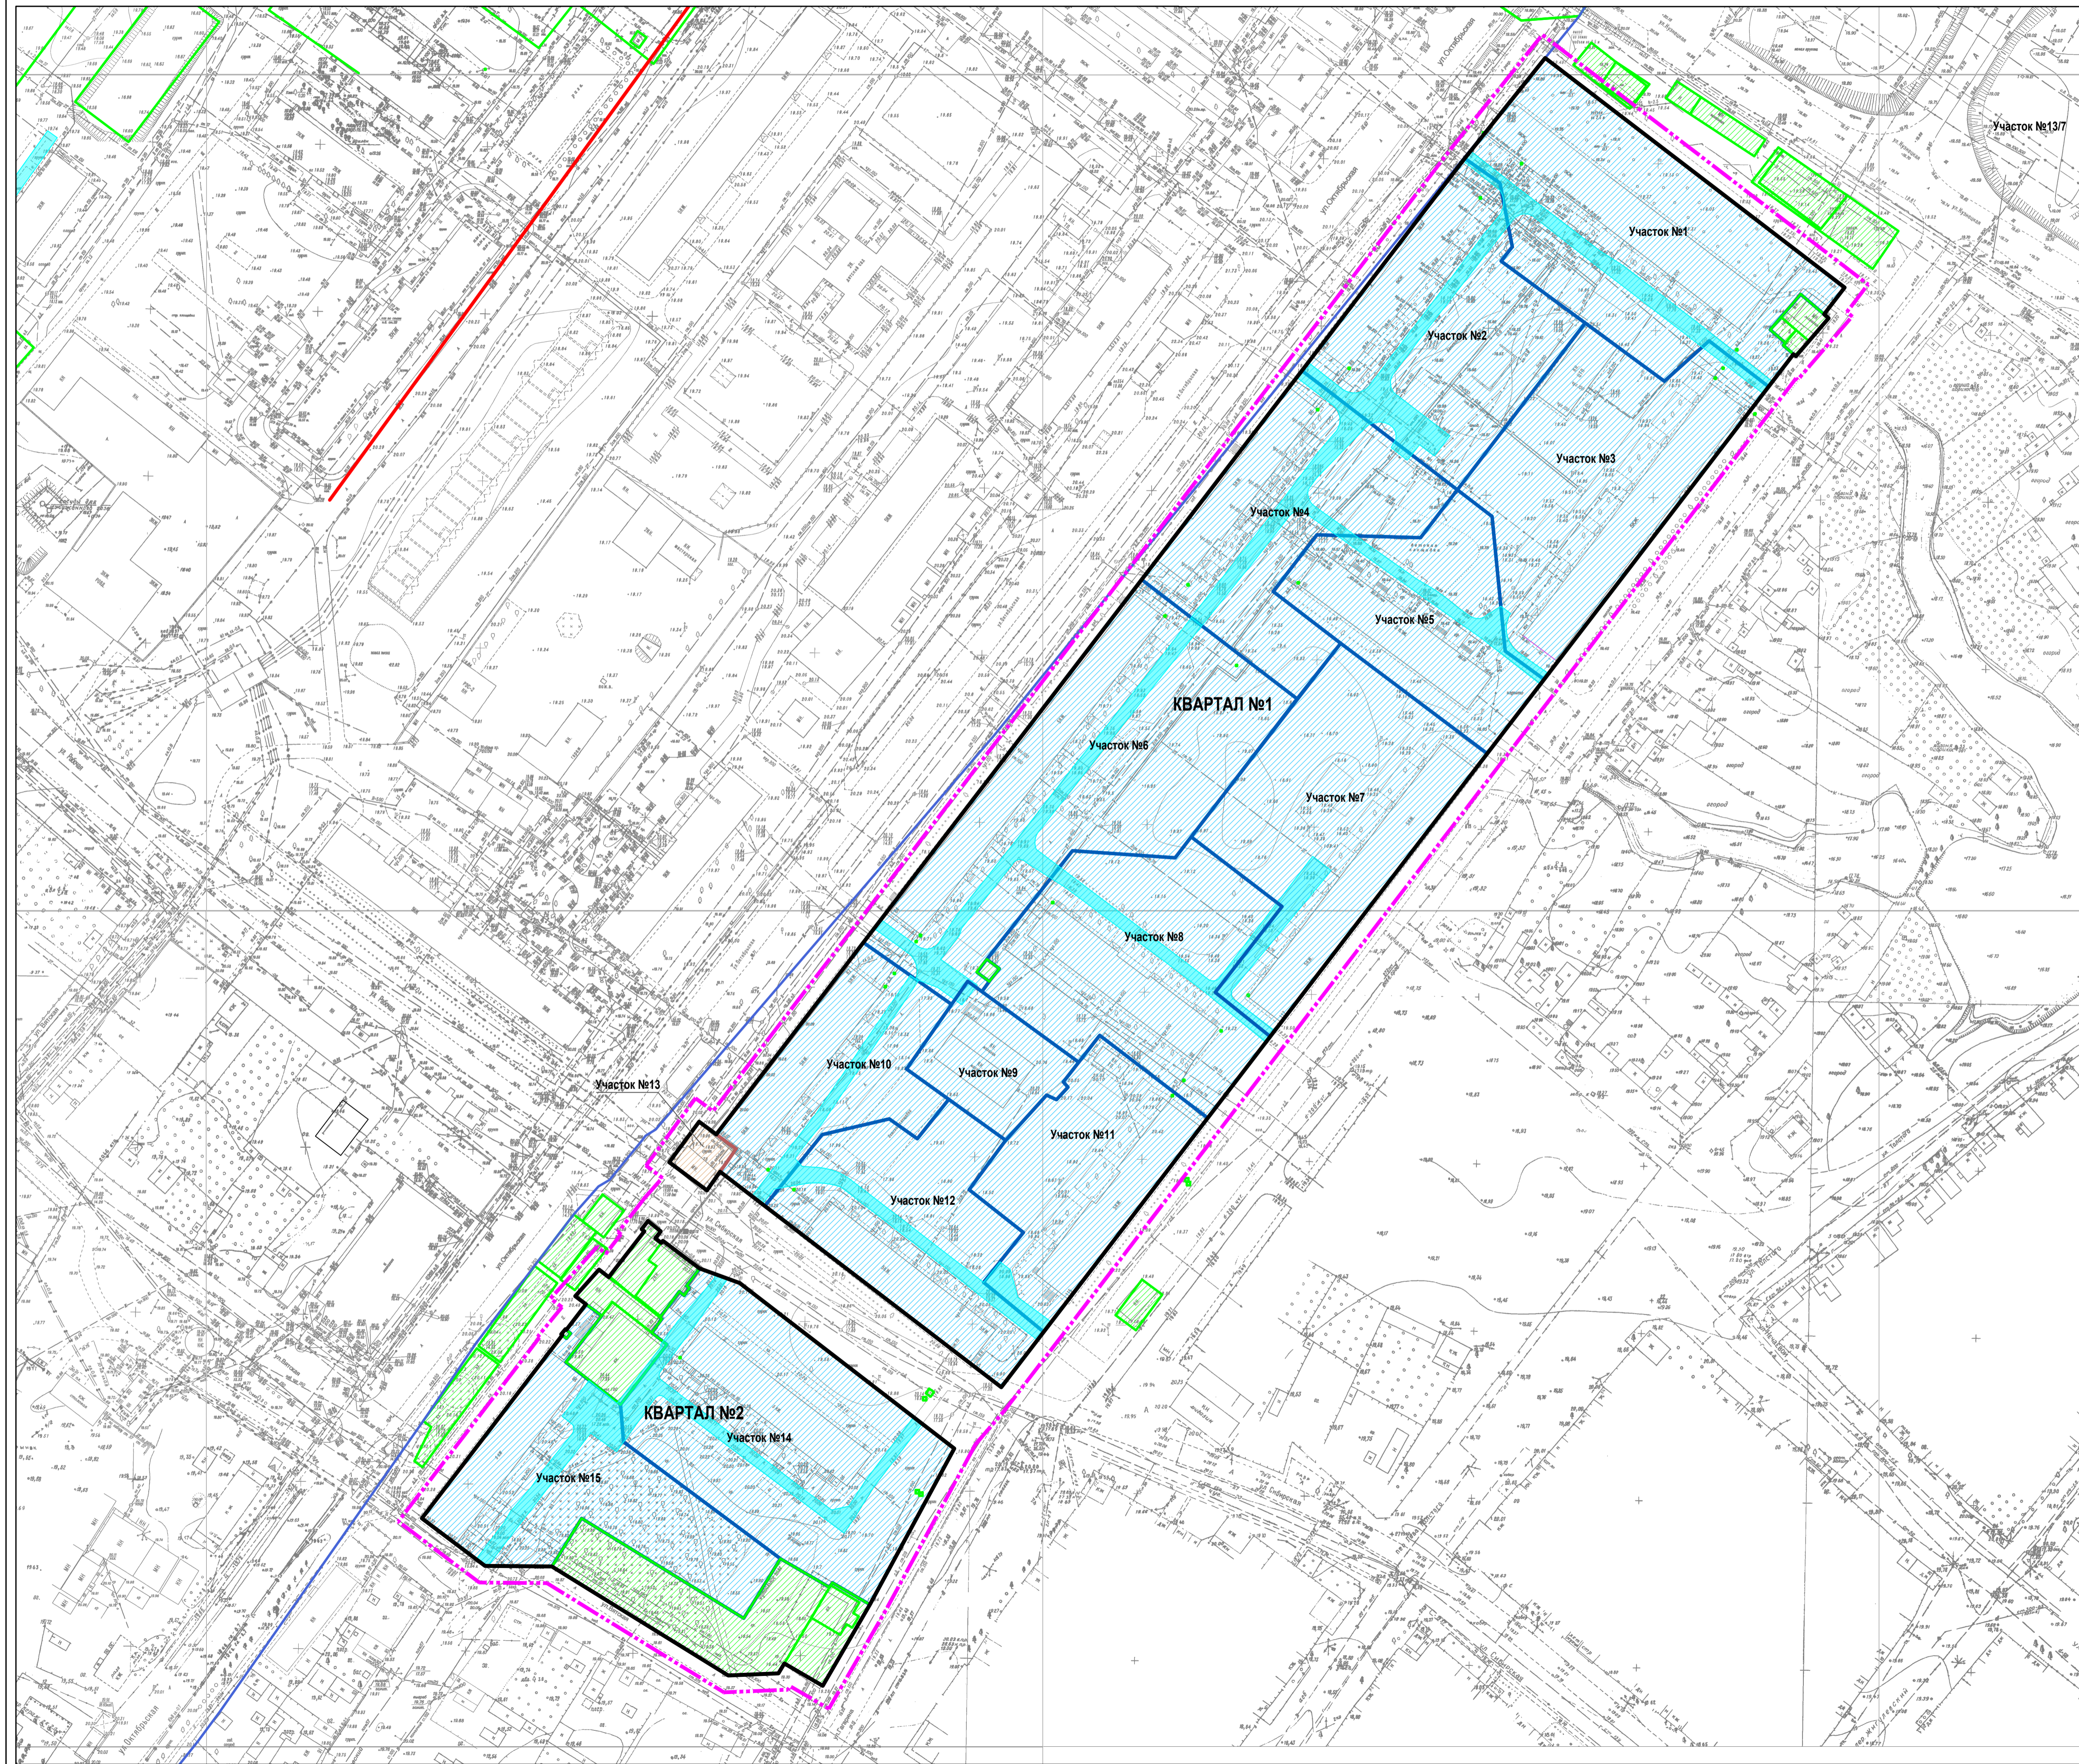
Участок №13/7

Участок №1

Участок №2

Участок №3

Участок №4

Участок №5

КВАРТАЛ №1

Участок №6

Участок №7

Участок №8

Участок №10

Участок №9

Участок №11

Участок №13

Участок №12

КВАРТАЛ №2

Участок №14

Участок №15